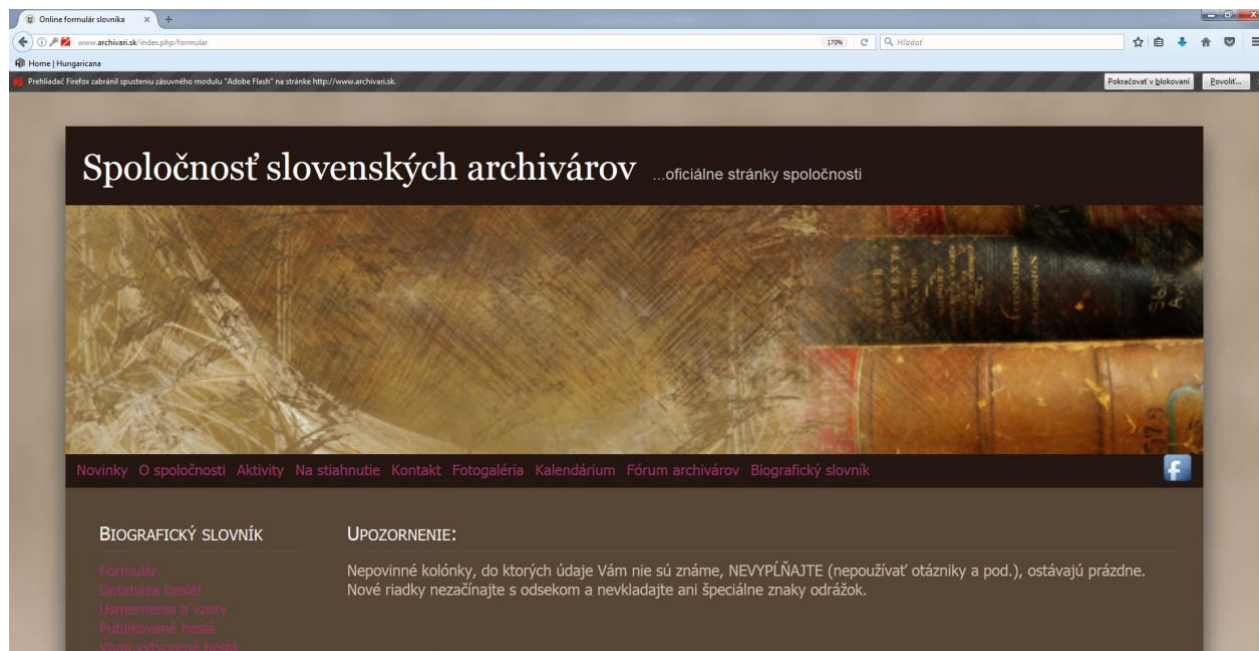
Online formulár slovníka

www.archivari.sk/index.php/formular

170%

Hľadať

Home | Hungaricana

Prehliadač Firefox zabránil spusteniu zásuvného modulu "Adobe Flash" na stránke http://www.archivari.sk.

Pokračovať v blokovaní

Povoliť...

Spoločnosť slovenských archivárov ...oficiálne stránky spoločnosti

Novinky O spoločnosti Aktivity Na stiahnutie Kontakt Fotogaléria Kalendárium Fórum archivárov Biografický slovník

BIOGRAFICKÝ SLOVNÍK

Formulár
Databáza hesiel
Usmernenia a vzory
Publikované heslá
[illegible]

UPOZORNENIE:

Nepovinné kolónky, do ktorých údaje Vám nie sú známe, NEVYPĹŇAJTE (nepoužívať otázniky a pod.), ostávajú prázdne. Nové riadky nezačínajte s odsekom a nevkladajte ani špeciálne znaky odrážok.